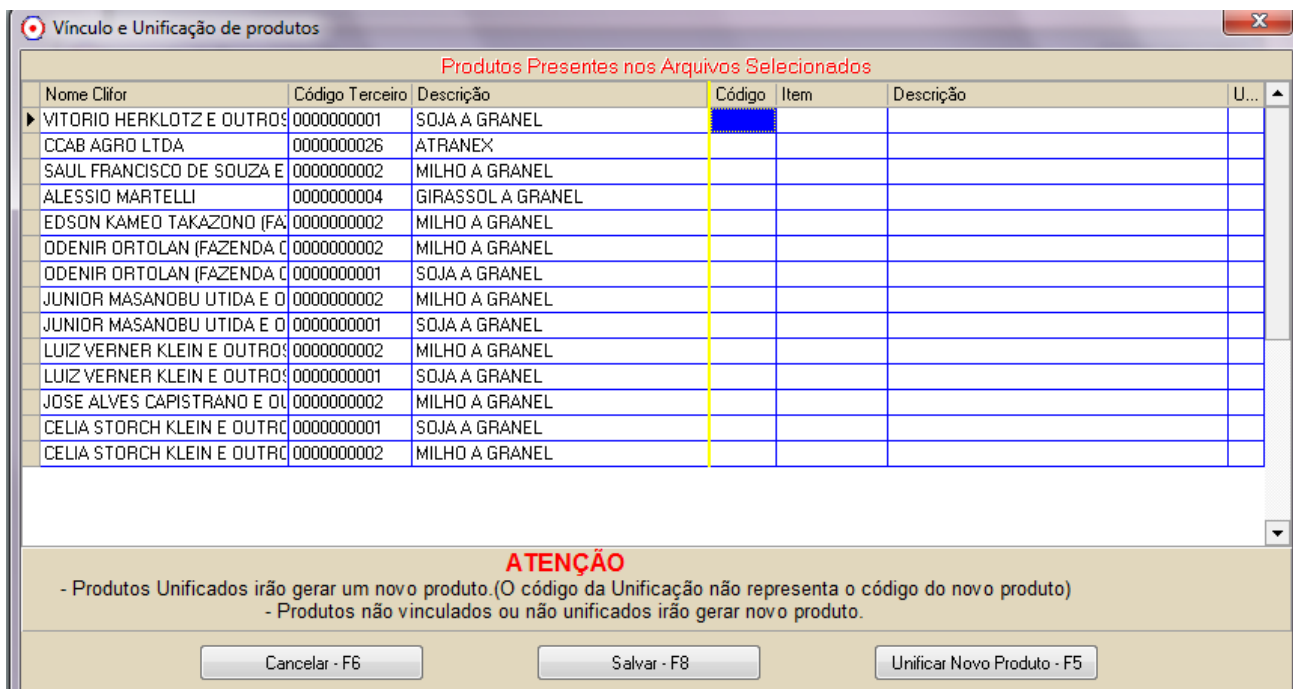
Vínculo e Unificação de produtos

Produtos Presentes nos Arquivos Selecionados

| Nome Clifor | Código Terceiro | Descrição | Código | Item | Descrição | U... |
|---|---|---|---|---|---|---|
| VITORIO HERKLOTZ E OUTROS | 0000000001 | SOJA A GRANEL | | | | |
| CCAB AGRO LTDA | 0000000026 | ATRANEX | | | | |
| SAUL FRANCISCO DE SOUZA E | 0000000002 | MILHO A GRANEL | | | | |
| ALESSIO MARTELLI | 0000000004 | GIRASSOL A GRANEL | | | | |
| EDSON KAMEO TAKAZONO (FA | 0000000002 | MILHO A GRANEL | | | | |
| ODENIR ORTOLAN (FAZENDA ( | 0000000002 | MILHO A GRANEL | | | | |
| ODENIR ORTOLAN (FAZENDA ( | 0000000001 | SOJA A GRANEL | | | | |
| JUNIOR MASANOBU UTIDA E O | 0000000002 | MILHO A GRANEL | | | | |
| JUNIOR MASANOBU UTIDA E O | 0000000001 | SOJA A GRANEL | | | | |
| LUIZ VERNER KLEIN E OUTROS | 0000000002 | MILHO A GRANEL | | | | |
| LUIZ VERNER KLEIN E OUTROS | 0000000001 | SOJA A GRANEL | | | | |
| JOSE ALVES CAPISTRANO E OU | 0000000002 | MILHO A GRANEL | | | | |
| CELIA STORCH KLEIN E OUTRO | 0000000001 | SOJA A GRANEL | | | | |
| CELIA STORCH KLEIN E OUTRO | 0000000002 | MILHO A GRANEL | | | | |

ATENÇÃO
- Produtos Unificados irão gerar um novo produto.(O código da Unificação não representa o código do novo produto)
- Produtos não vinculados ou não unificados irão gerar novo produto.

Cancelar - F6 Salvar - F8 Unificar Novo Produto - F5